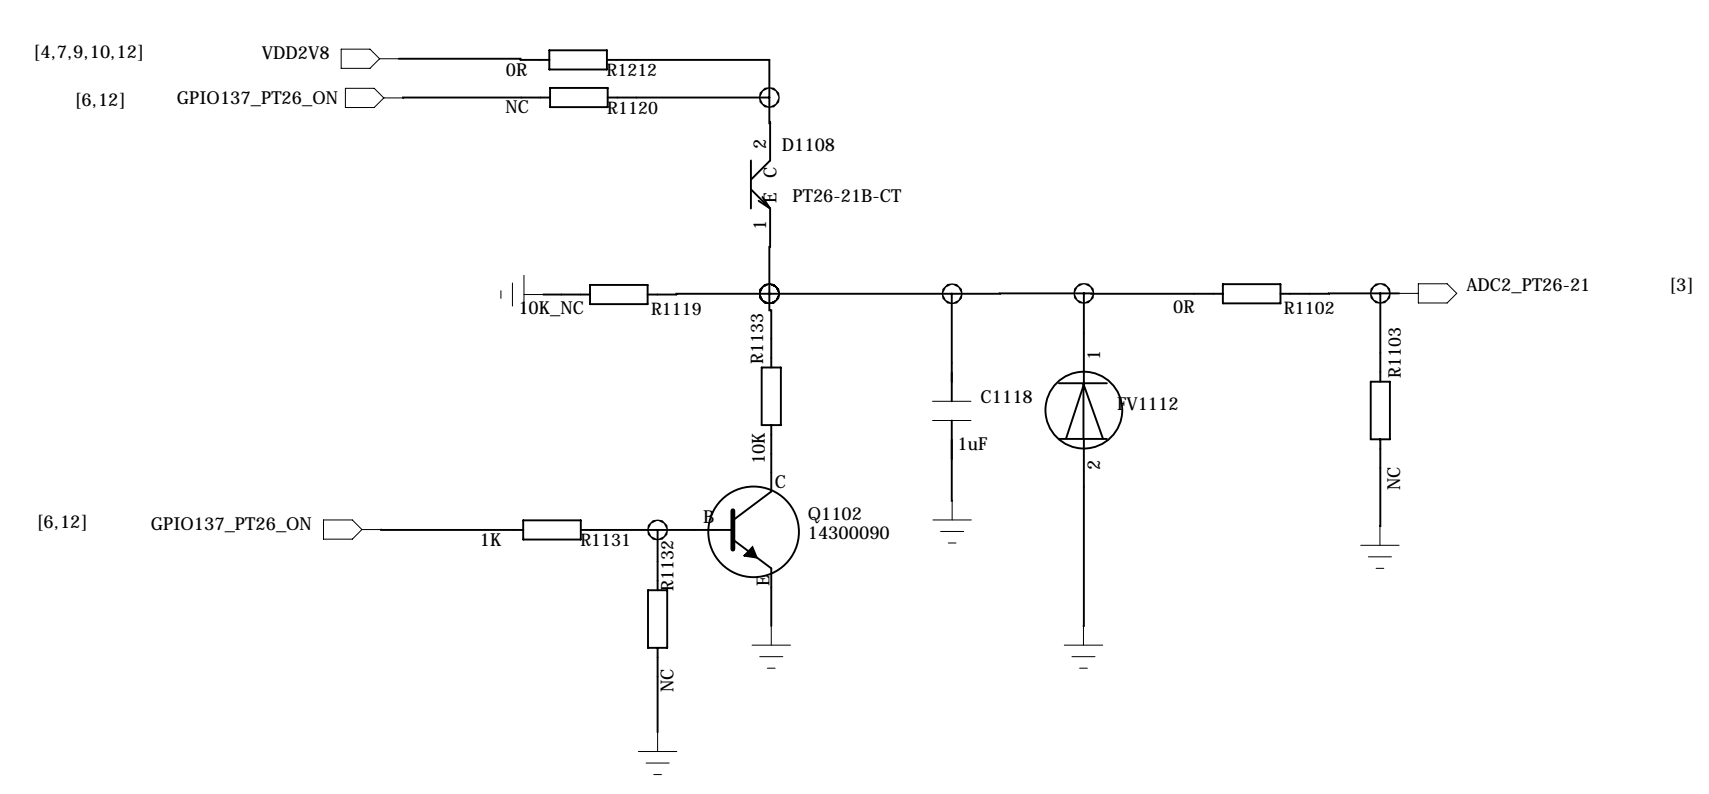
[4,7,9,10,12] VDD2V8
0R R1212
[6,12] GPIO137_PT26_ON
NC R1120
D1108
2 C
E 1
PT26-21B-CT
10K_NC R1119
0R R1102
ADC2_PT26-21 [3]
R1133
10K
C1118
1uF
1
FV1112
2
R1103
NC
C
B
Q1102
14300090
E
[6,12] GPIO137_PT26_ON
1K R1131
R1132
NC